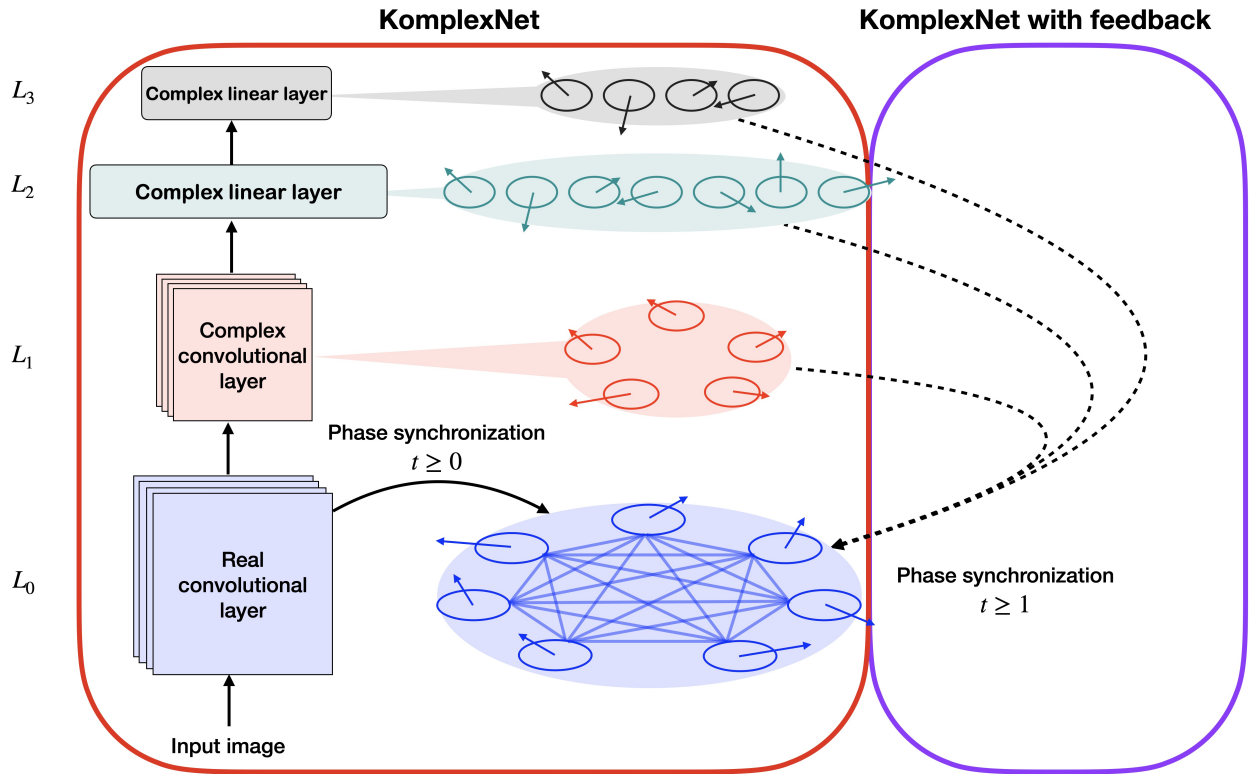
KomplexNet

KomplexNet with feedback

$L_3$

Complex linear layer

$L_2$

Complex linear layer

$L_1$

Complex convolutional layer

Phase synchronization
$t \geq 0$

$L_0$

Real convolutional layer

Input image

Phase synchronization
$t \geq 1$